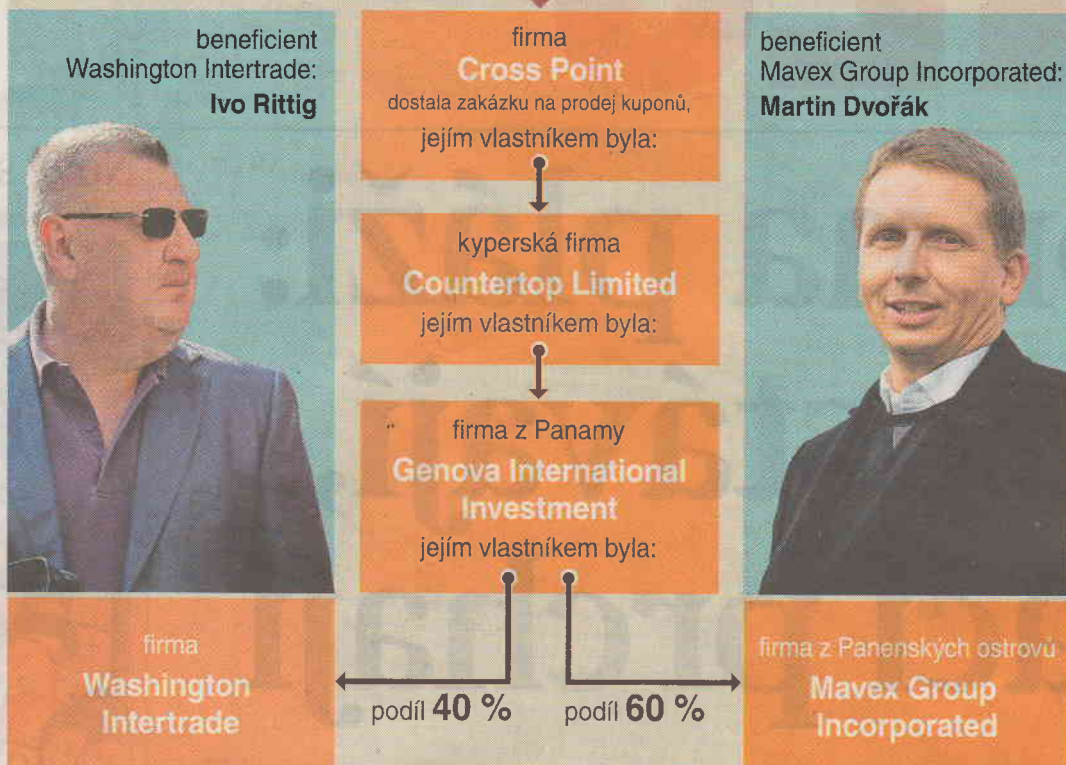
beneficient Washington Intertrade: **Ivo Rittig**

firma
Cross Point
dostala zakázku na prodej kuponů,
jejím vlastníkem byla:

beneficient Mavex Group Incorporated: **Martin Dvořák**

kyperská firma
Countertop Limited
jejím vlastníkem byla:

firma z Panamy
Genova International Investment
jejím vlastníkem byla:

firma
Washington Intertrade

podíl 40 %

podíl 60 %

firma z Panenských ostrovů
Mavex Group Incorporated